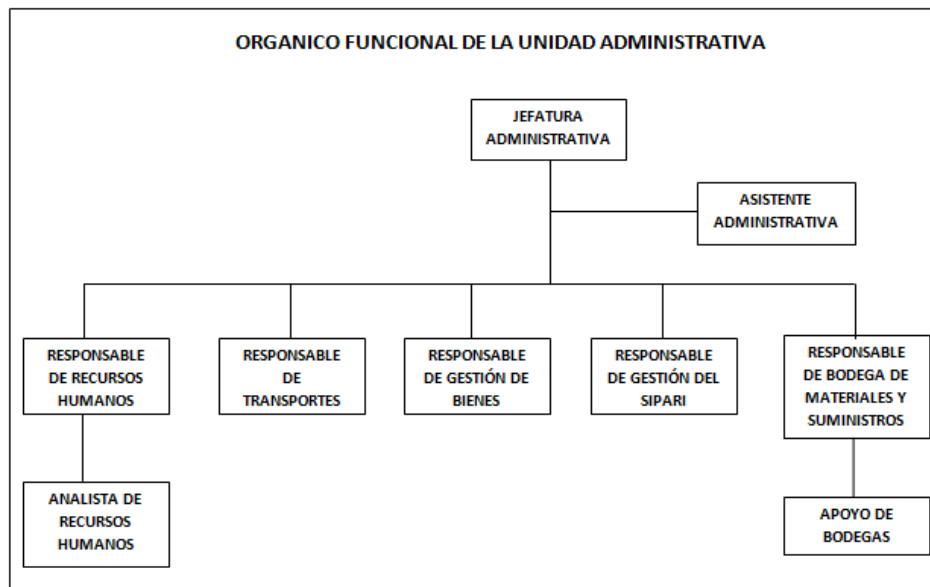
ORGANICO FUNCIONAL DE LA UNIDAD ADMINISTRATIVA

JEFATURA ADMINISTRATIVA

ASISTENTE ADMINISTRATIVA

RESPONSABLE DE RECURSOS HUMANOS

RESPONSABLE DE TRANSPORTES

RESPONSABLE DE GESTIÓN DE BIENES

RESPONSABLE DE GESTIÓN DEL SIPARI

RESPONSABLE DE BODEGA DE MATERIALES Y SUMINISTROS

ANALISTA DE RECURSOS HUMANOS

APOYO DE BODEGAS